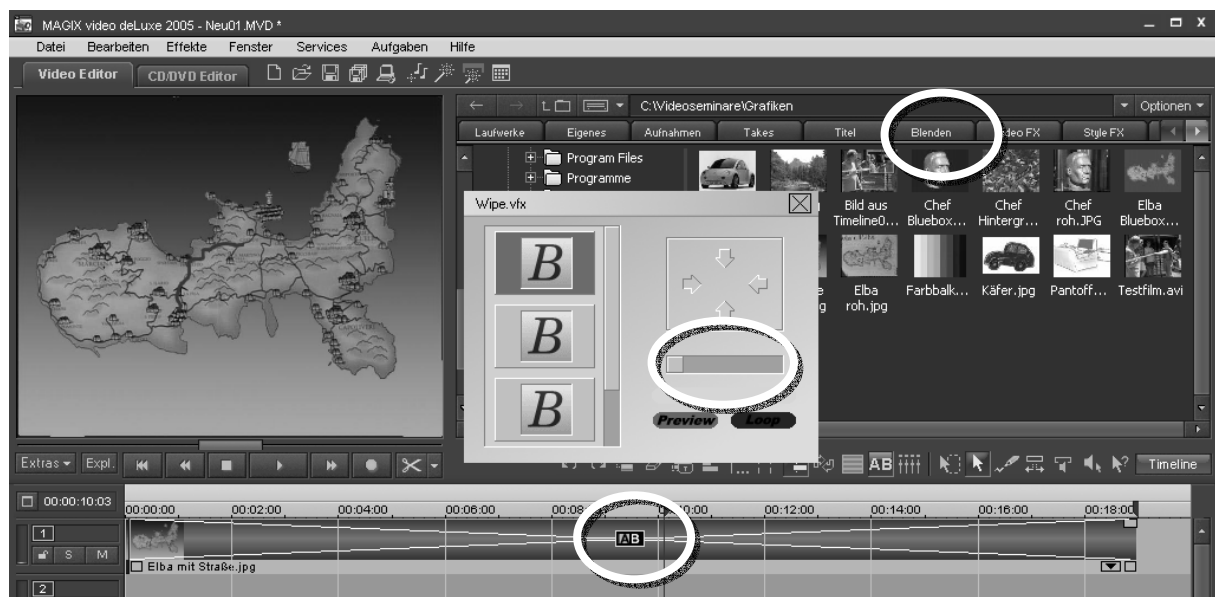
MAGIX video deLuxe 2005 - Neu01.MVD *

Datei Bearbeiten Effekte Fenster Services Aufgaben Hilfe

Video Editor CD/DVD Editor

C:\Videoseminare\Grafiken Optionen

Laufwerke Eigenes Aufnahmen Takes Titel Blenden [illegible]deo FX Style FX

Program Files
Programme

Wipe.vfx

B
B
B

Preview Loop

Bild aus Timeline0... Chef Bluebox... Chef Hintergr... Chef roh.JPG Elba Bluebox...

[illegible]g Elba roh.jpg Farbbalk... Käfer.jpg Pantoff... Testfilm.avi

Extras Expl.

AB Timeline

00:00:10:03 00:00:00 00:02:00 00:04:00 00:06:00 00:08 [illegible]00 00:12:00 00:14:00 00:16:00 00:18:00

1
S M
AB
Elba mit Straße.jpg
2